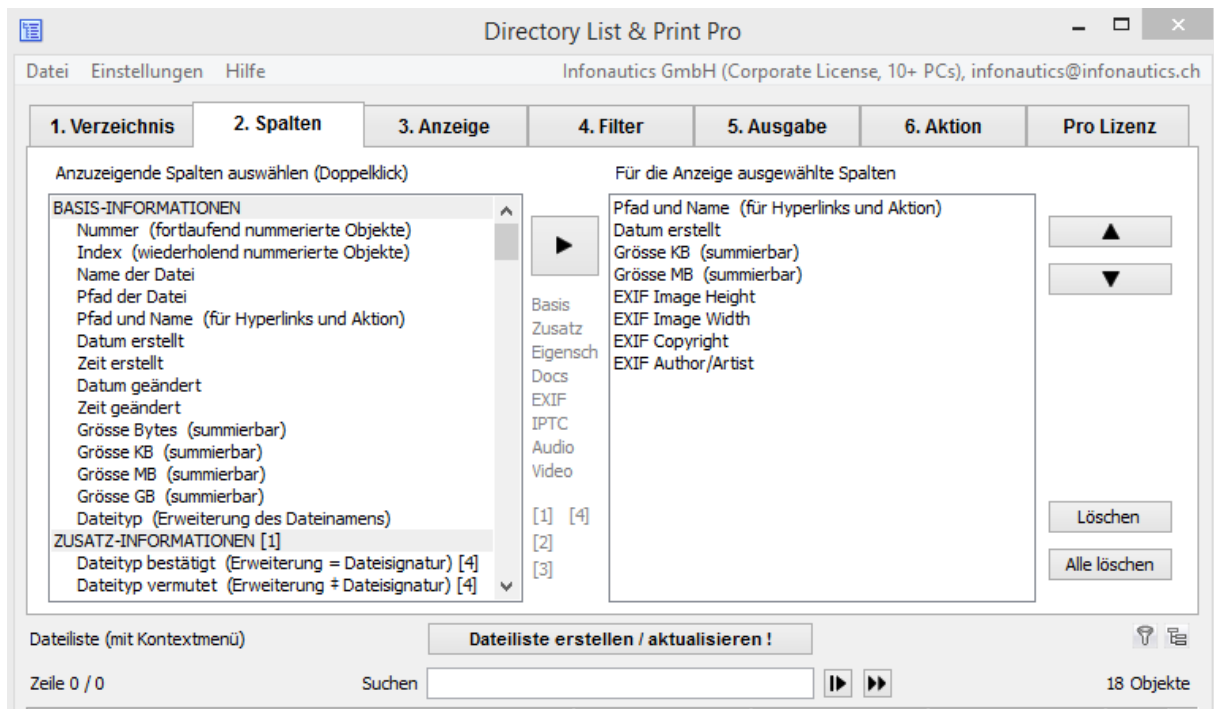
Directory List & Print Pro

Datei Einstellungen Hilfe

Infonautics GmbH (Corporate License, 10+ PCs), infonautics@infonautics.ch

1. Verzeichnis | 2. Spalten | 3. Anzeige | 4. Filter | 5. Ausgabe | 6. Aktion | Pro Lizenz

Anzuzeigende Spalten auswählen (Doppelklick)

BASIS-INFORMATIONEN
Nummer (fortlaufend nummerierte Objekte)
Index (wiederholend nummerierte Objekte)
Name der Datei
Pfad der Datei
Pfad und Name (für Hyperlinks und Aktion)
Datum erstellt
Zeit erstellt
Datum geändert
Zeit geändert
Grösse Bytes (summierbar)
Grösse KB (summierbar)
Grösse MB (summierbar)
Grösse GB (summierbar)
Dateityp (Erweiterung des Dateinamens)
ZUSATZ-INFORMATIONEN [1]
Dateityp bestätigt (Erweiterung = Dateisignatur) [4]
Dateityp vermutet (Erweiterung ≠ Dateisignatur) [4]

Basis
Zusatz
Eigensch
Docs
EXIF
IPTC
Audio
Video

[1] [4]
[2]
[3]

Für die Anzeige ausgewählte Spalten

Pfad und Name (für Hyperlinks und Aktion)
Datum erstellt
Grösse KB (summierbar)
Grösse MB (summierbar)
EXIF Image Height
EXIF Image Width
EXIF Copyright
EXIF Author/Artist

Löschen
Alle löschen

Dateiliste (mit Kontextmenü)
Dateiliste erstellen / aktualisieren !

Zeile 0 / 0
Suchen
18 Objekte